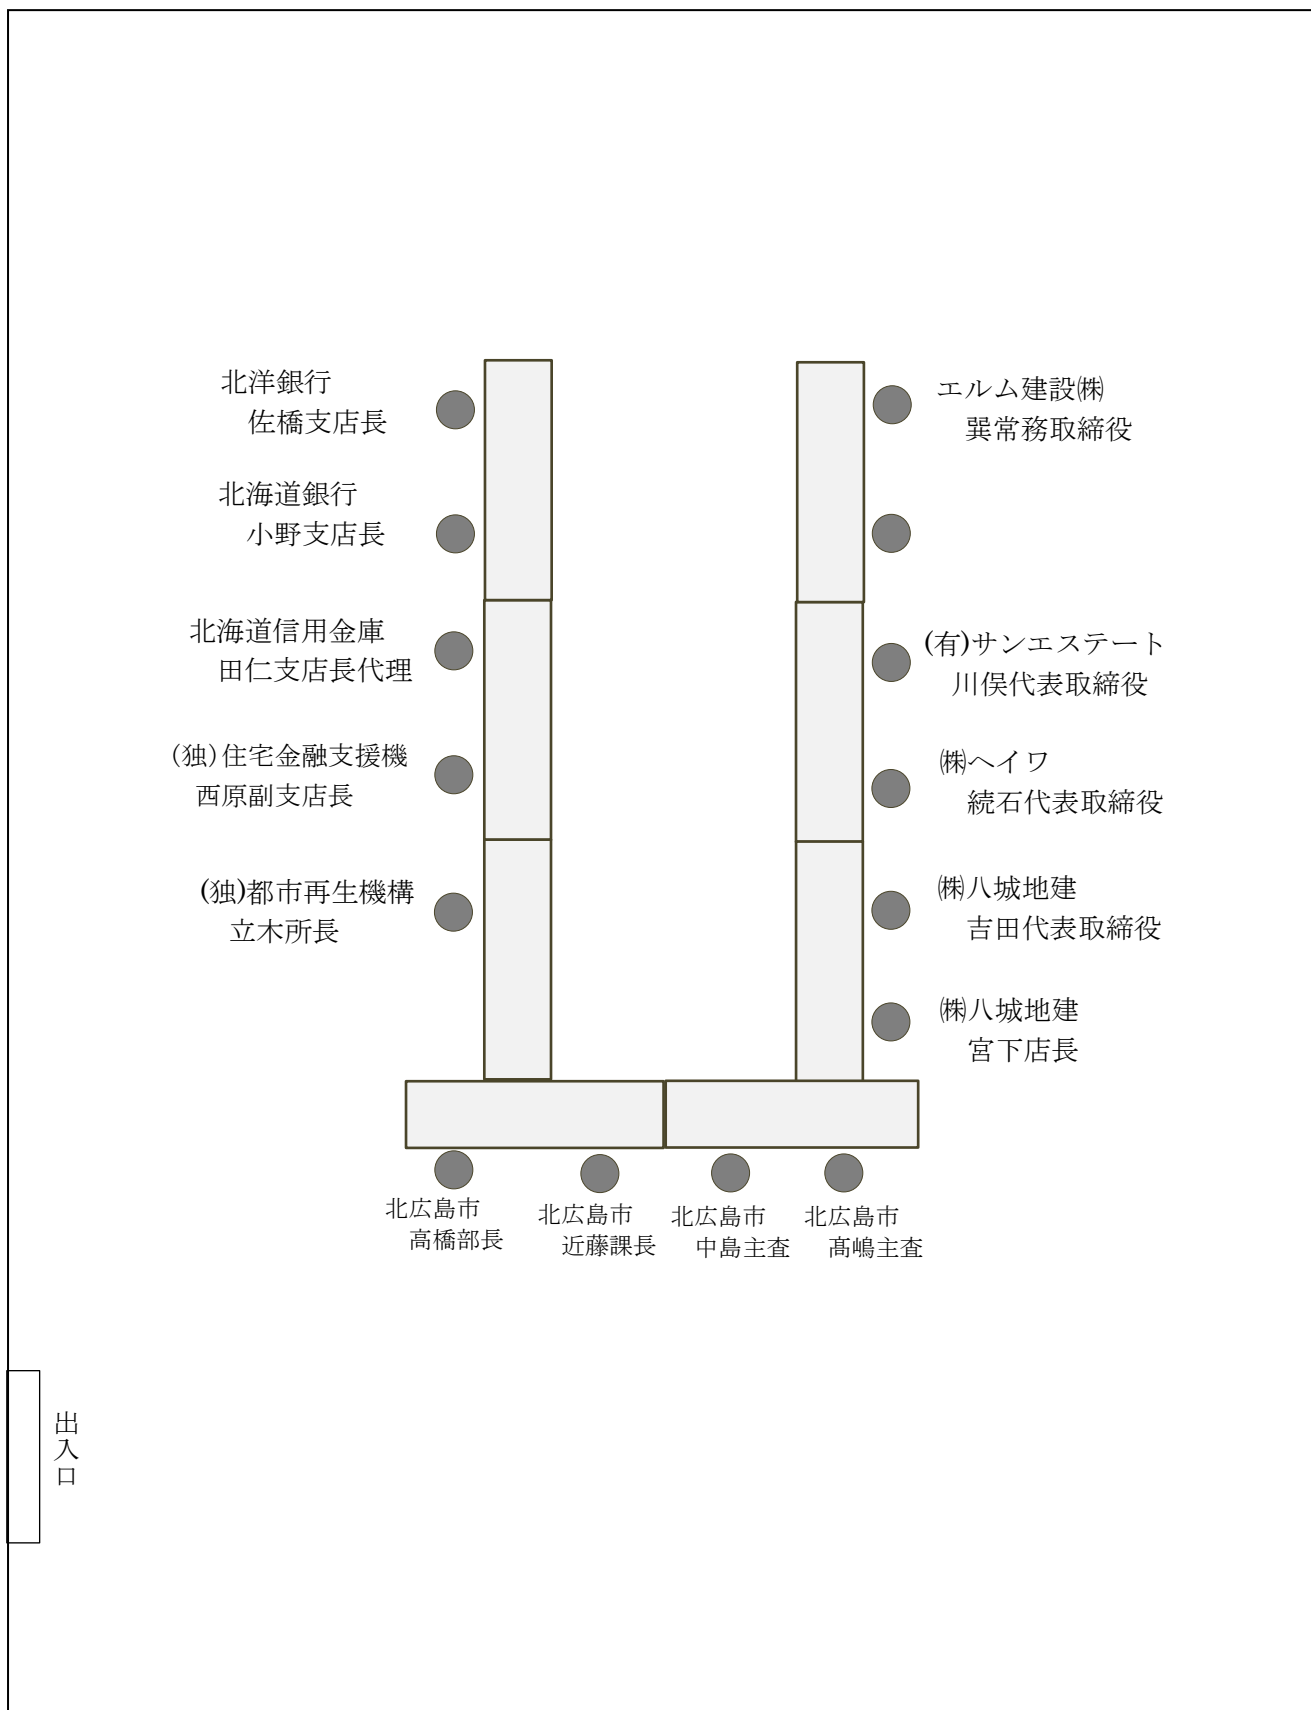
北洋銀行
佐橋支店長

エルム建設㈱
巽常務取締役

北海道銀行
小野支店長

北海道信用金庫
田仁支店長代理

(有)サンエステート
川俣代表取締役

(独)住宅金融支援機
西原副支店長

㈱ヘイワ
続石代表取締役

(独)都市再生機構
立木所長

㈱八城地建
吉田代表取締役

㈱八城地建
宮下店長

北広島市
高橋部長

北広島市
近藤課長

北広島市
中島主査

北広島市
髙嶋主査

出入口